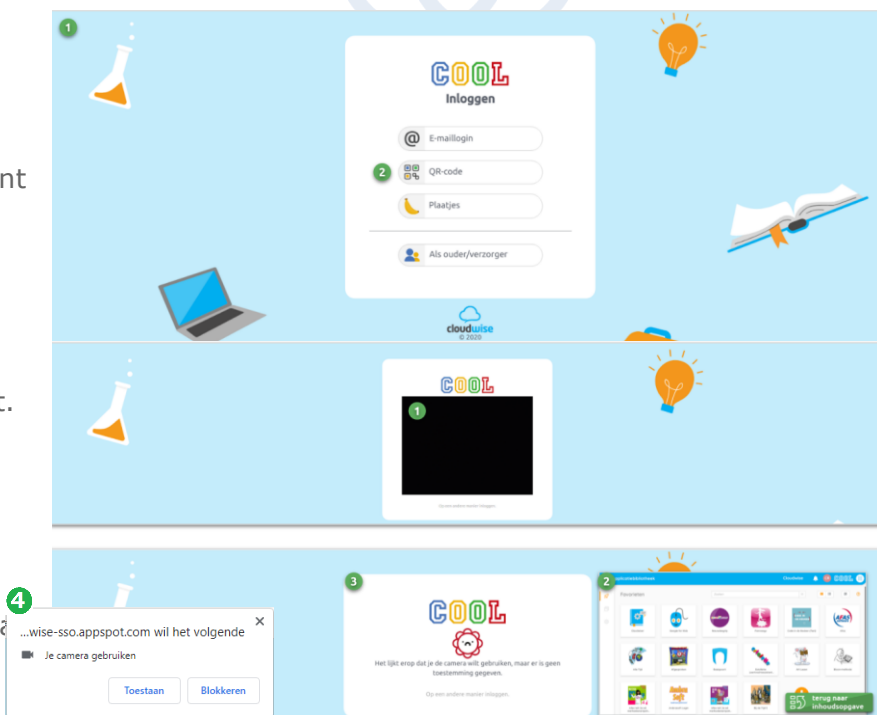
1

COOL
Inloggen

E-maillogin

2

QR-code

Plaatjes

Als ouder/verzorger

cloudwise
© 2020

nt

COOL

1

Op een andere manier inloggen

t.

4

...wise-sso.appspot.com wil het volgende

Je camera gebruiken

Toestaan

Blokkeren

3

COOL

Het lijkt erop dat je de camera wilt gebruiken, maar er is geen toestemming gegeven.

Op een andere manier inloggen.

2

Favorieten

COOL

terug naar inhoudsopgave